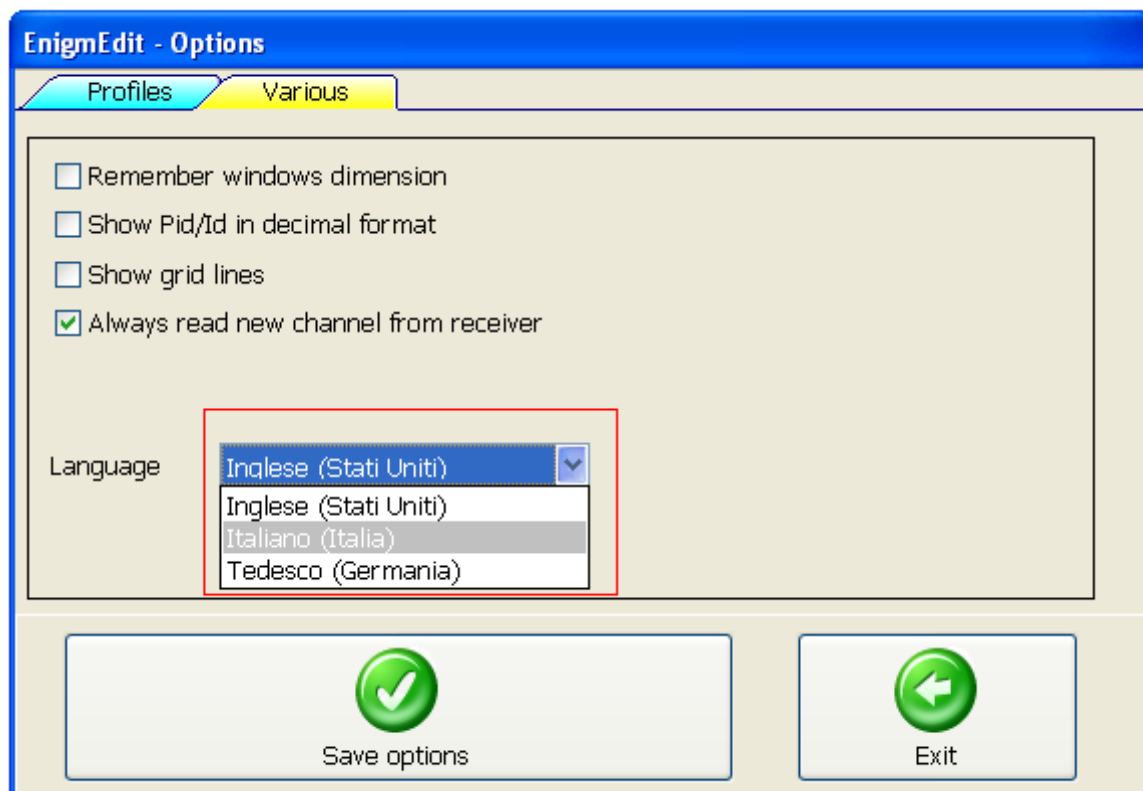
EnigmEdit - Options

Profiles
Various

Remember windows dimension
Show Pid/Id in decimal format
Show grid lines
Always read new channel from receiver

Language
Inglese (Stati Uniti)
Inglese (Stati Uniti)
Italiano (Italia)
Tedesco (Germania)

Save options
Exit